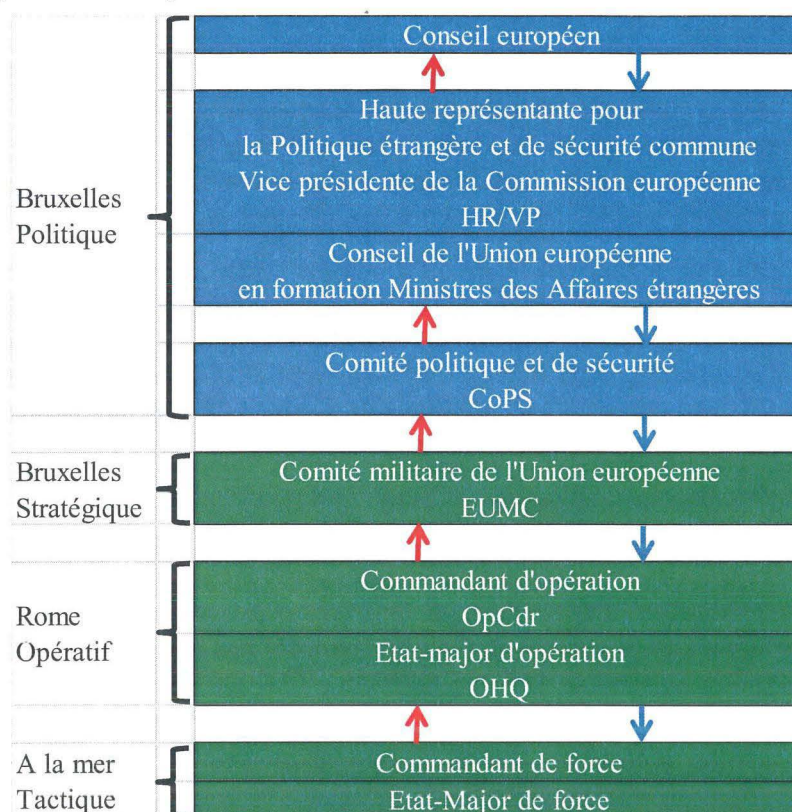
Bruxelles
Politique

Conseil européen

Haute représentante pour
la Politique étrangère et de sécurité commune
Vice présidente de la Commission européenne
HR/VP

Conseil de l'Union européenne
en formation Ministres des Affaires étrangères

Comité politique et de sécurité
CoPS

Bruxelles
Stratégique

Comité militaire de l'Union européenne
EUMC

Rome
Opératif

Commandant d'opération
OpCdr

Etat-major d'opération
OHQ

A la mer
Tactique

Commandant de force

Etat-Major de force